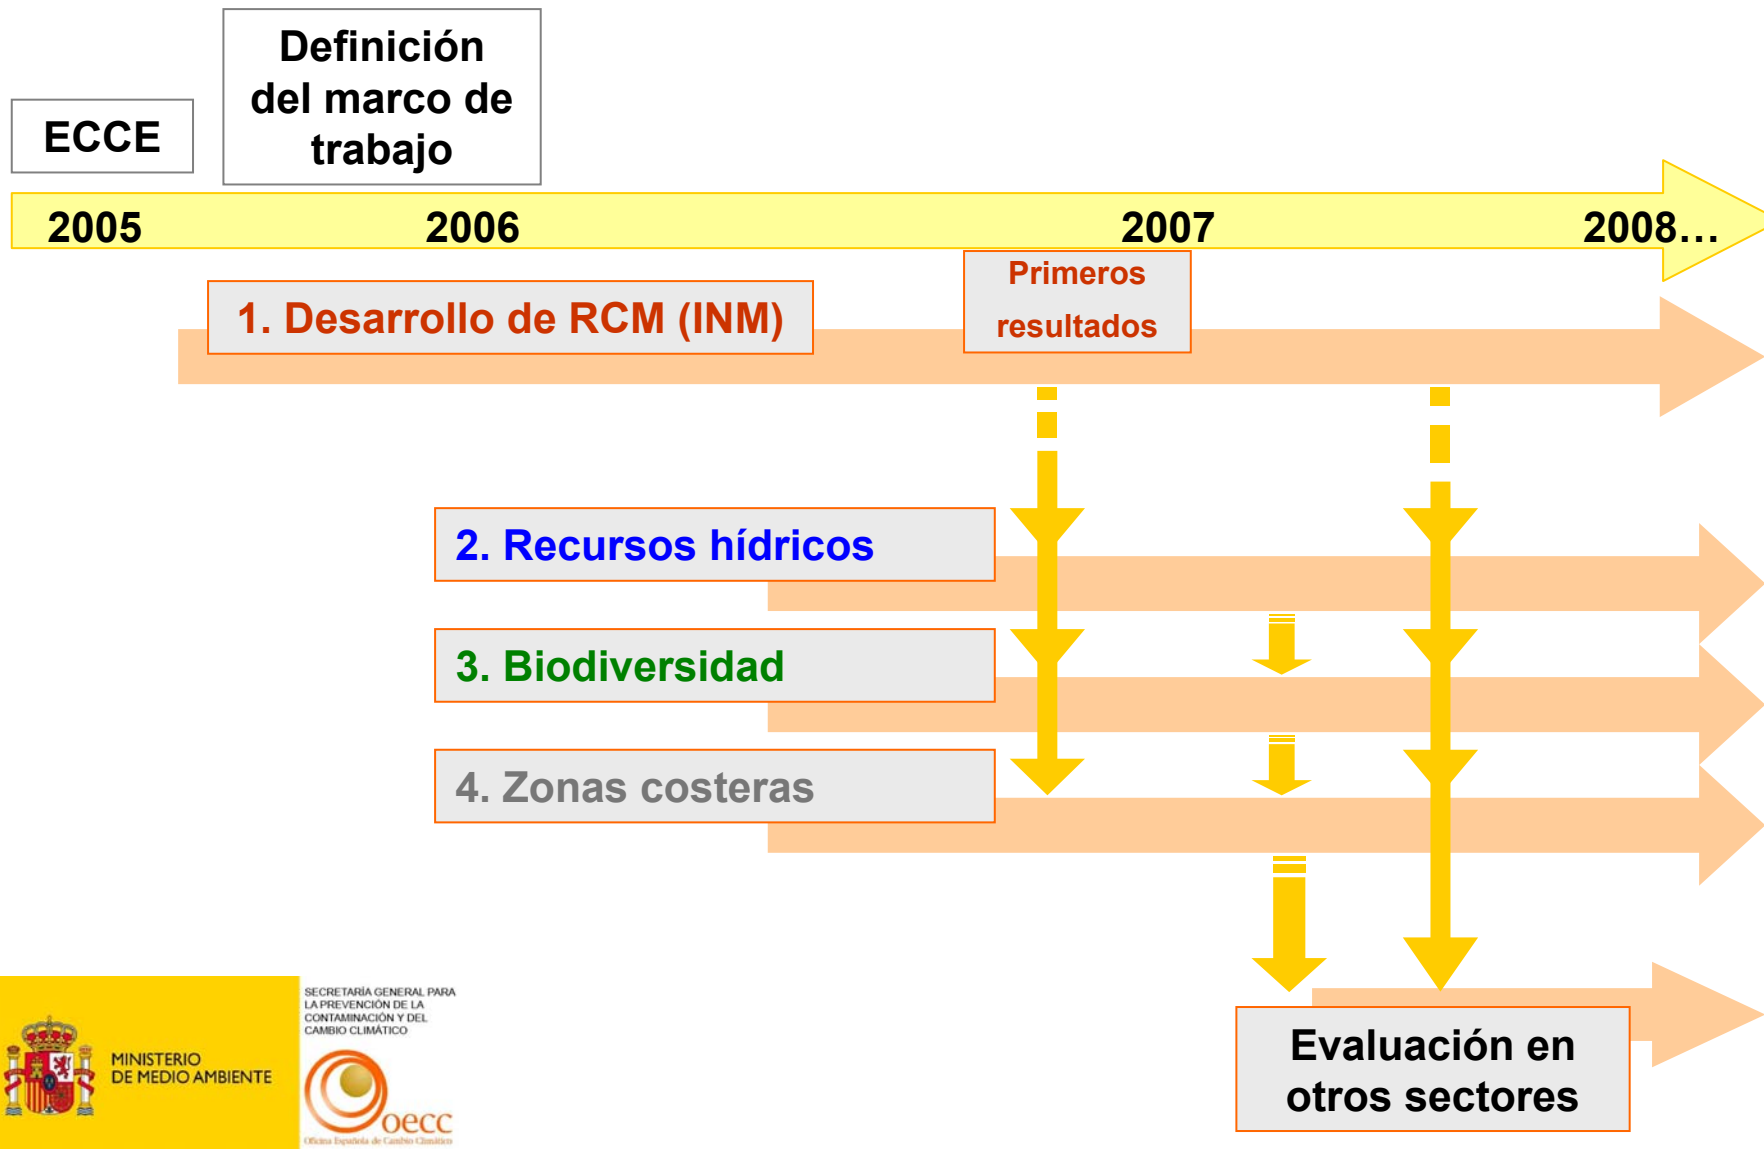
ECCE

Definición del marco de trabajo

2005

2006

2007

2008…

1. Desarrollo de RCM (INM)

Primeros resultados

2. Recursos hídricos

3. Biodiversidad

4. Zonas costeras

Evaluación en otros sectores

MINISTERIO DE MEDIO AMBIENTE

SECRETARÍA GENERAL PARA LA PREVENCIÓN DE LA CONTAMINACIÓN Y DEL CAMBIO CLIMÁTICO

oecc

Oficina Española de Cambio Climático